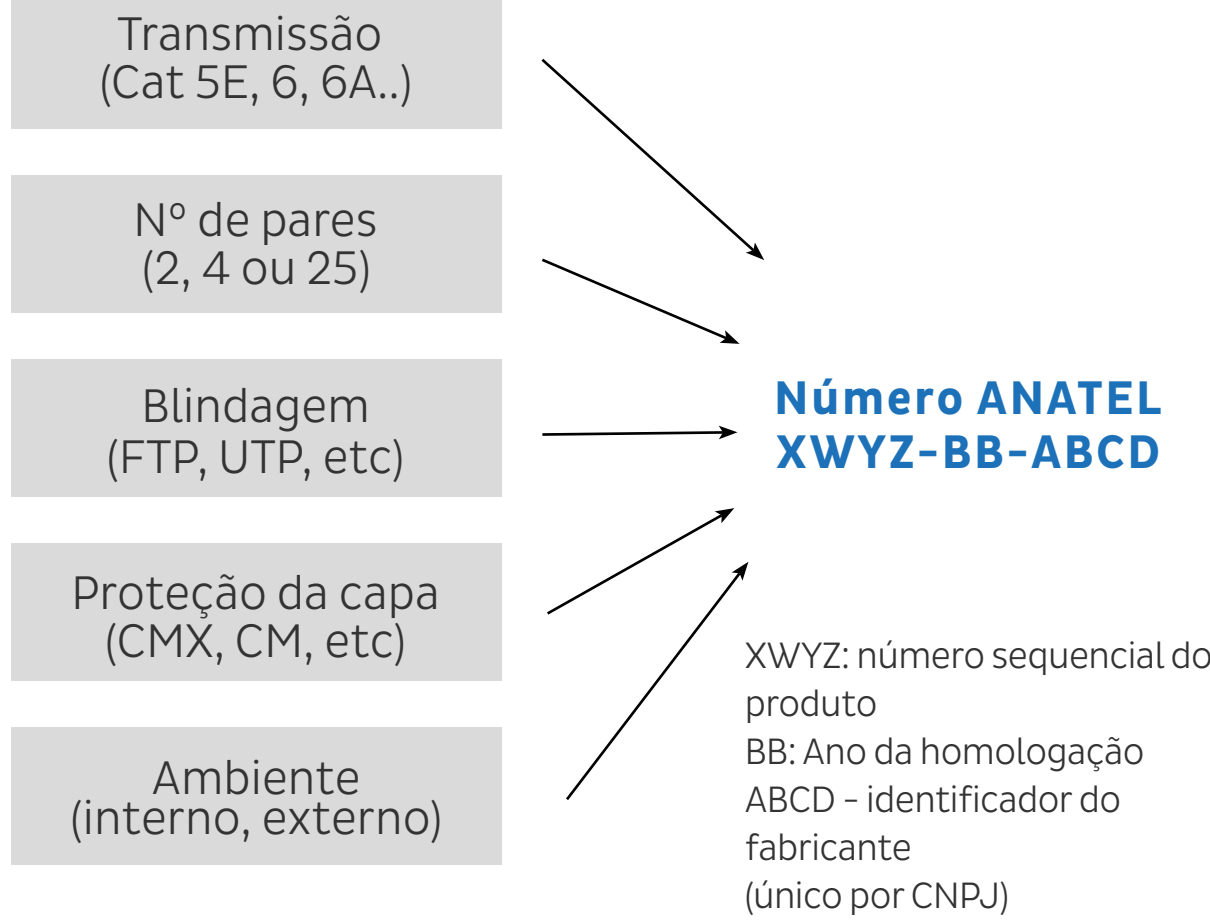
Transmissão
(Cat 5E, 6, 6A..)

Nº de pares
(2, 4 ou 25)

Blindagem
(FTP, UTP, etc)

Proteção da capa
(CMX, CM, etc)

Ambiente
(interno, externo)

Número ANATEL
XWYZ-BB-ABCD

XWYZ: número sequencial do produto
BB: Ano da homologação
ABCD - identificador do fabricante
(único por CNPJ)